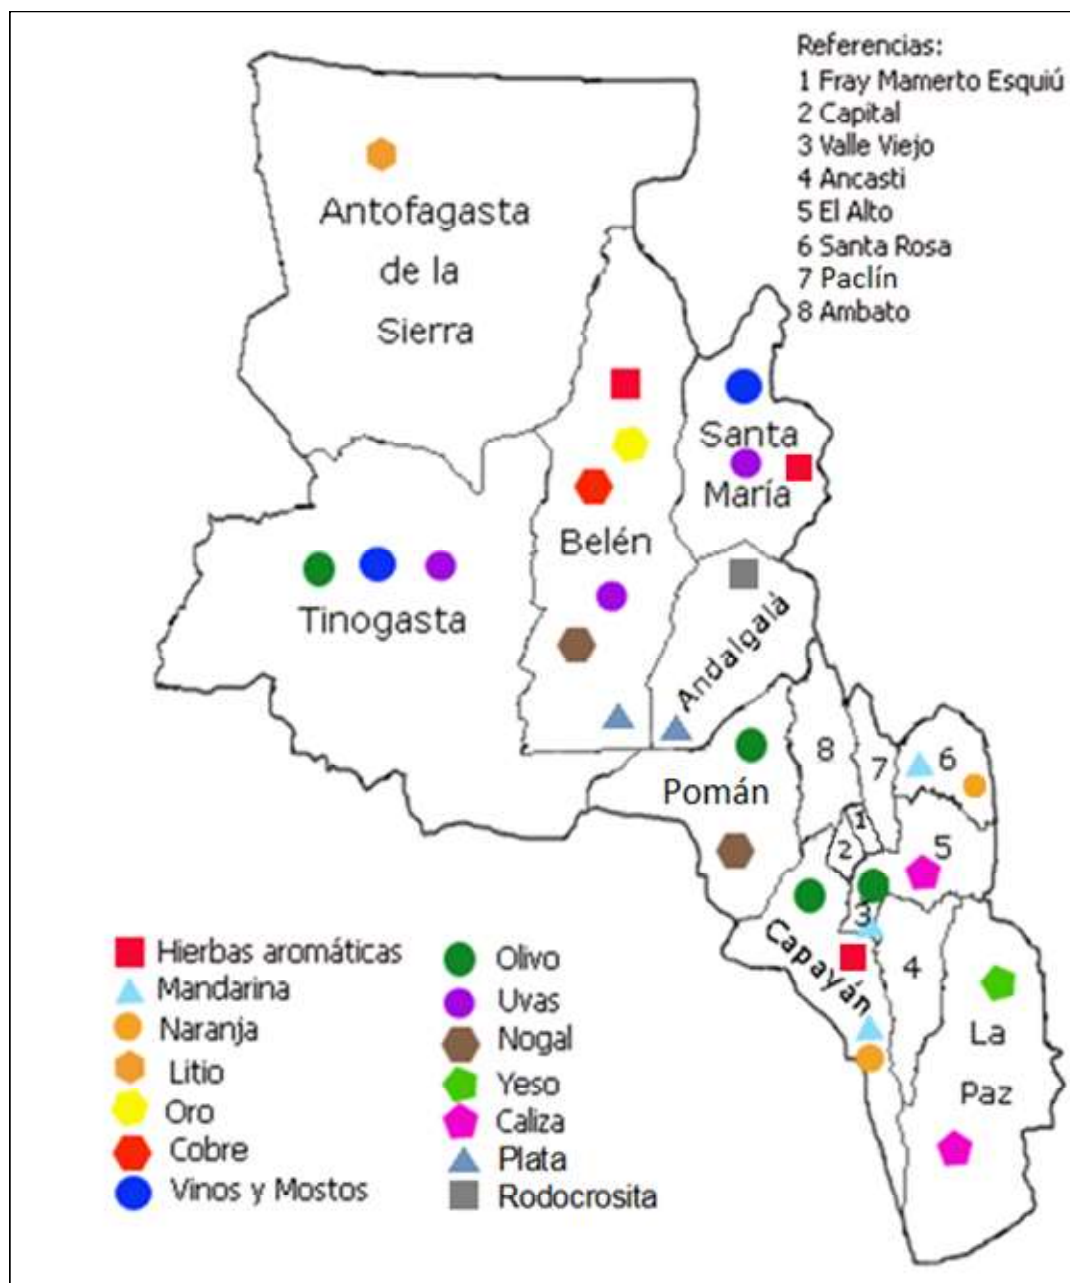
Referencias:
1 Fray Mamerto Esquiú
2 Capital
3 Valle Viejo
4 Ancasti
5 El Alto
6 Santa Rosa
7 Paclín
8 Ambato

Antofagasta de la Sierra

Santa María

Belén

Tinogasta

Andalgalá

8

7

6

Pomán

1

2

5

3

Capayán

4

La Paz

Hierbas aromáticas
Mandarina
Naranja
Litio
Oro
Cobre
Vinos y Mostos

Olivo
Uvas
Nogal
Yeso
Caliza
Plata
Rodocrosita